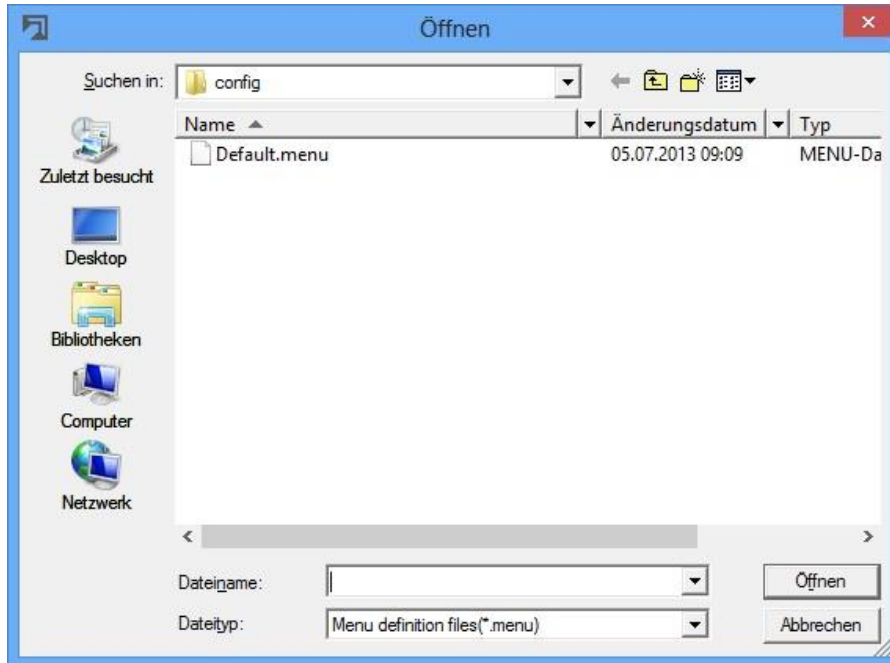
Öffnen

Suchen in: config

Zuletzt besucht
Desktop
Bibliotheken
Computer
Netzwerk

| Name | Änderungsdatum | Typ |
|---|---|---|
| Default.menu | 05.07.2013 09:09 | MENU-Da |

Dateiname:
Dateityp: Menu definition files(*.menu)

Öffnen
Abbrechen